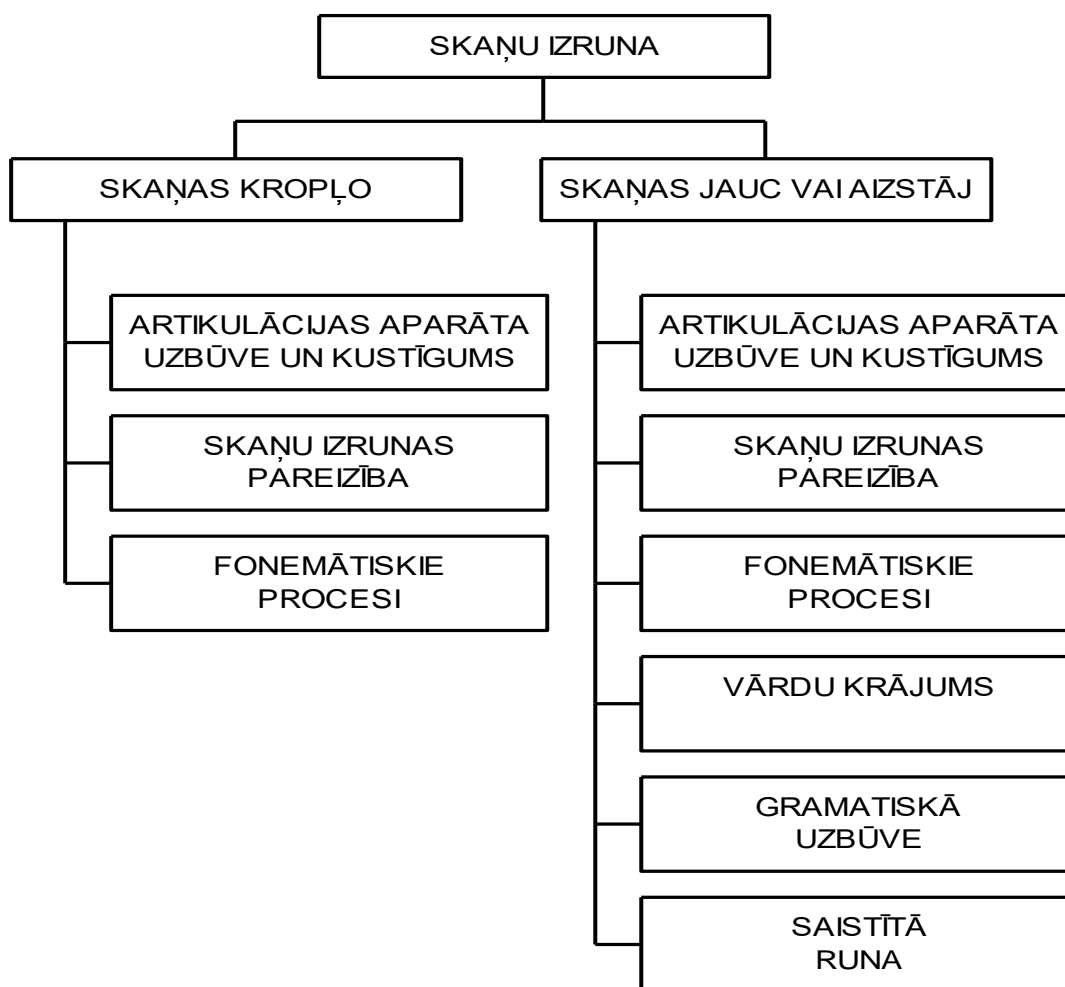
SKAŅU IZRUNA

SKAŅAS KROPĻO

ARTIKULĀCIJAS APARĀTA UZBŪVE UN KUSTĪGUMS

SKAŅU IZRUNAS PAREIZĪBA

FONEMĀTISKIE PROCESI

SKAŅAS JAUC VAI AIZSTĀJ

ARTIKULĀCIJAS APARĀTA UZBŪVE UN KUSTĪGUMS

SKAŅU IZRUNAS PAREIZĪBA

FONEMĀTISKIE PROCESI

VĀRDU KRĀJUMS

GRAMATISKĀ UZBŪVE

SAISTĪTĀ RUNA